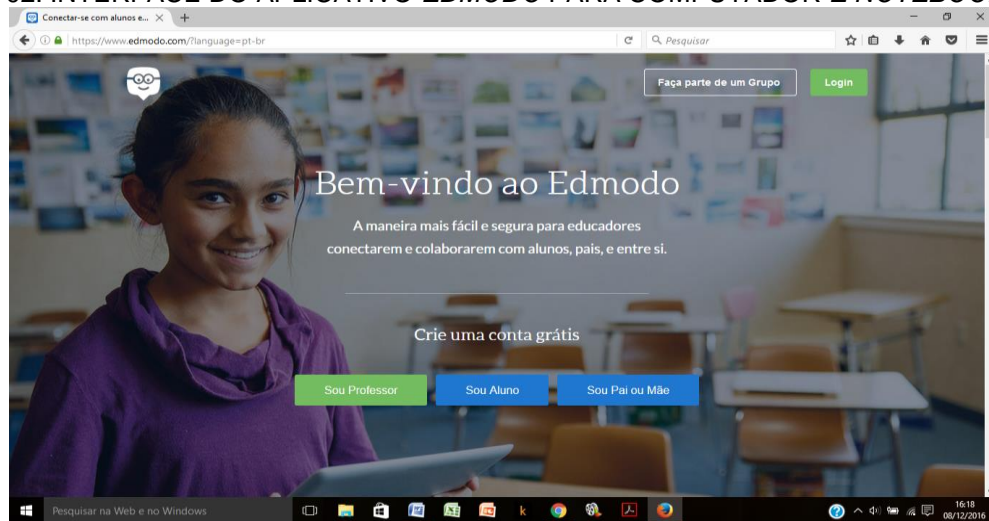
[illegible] INTERFACE DO APLICATIVO EDMODO PARA COMPUTADOR E NOTEBOO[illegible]

Conectar-se com alunos e...

https://www.edmodo.com/?language=pt-br

Pesquisar

Faça parte de um Grupo

Login

Bem-vindo ao Edmodo

A maneira mais fácil e segura para educadores conectarem e colaborarem com alunos, pais, e entre si.

Crie uma conta grátis

Sou Professor

Sou Aluno

Sou Pai ou Mãe

Pesquisar na Web e no Windows

16:18
08/12/2016